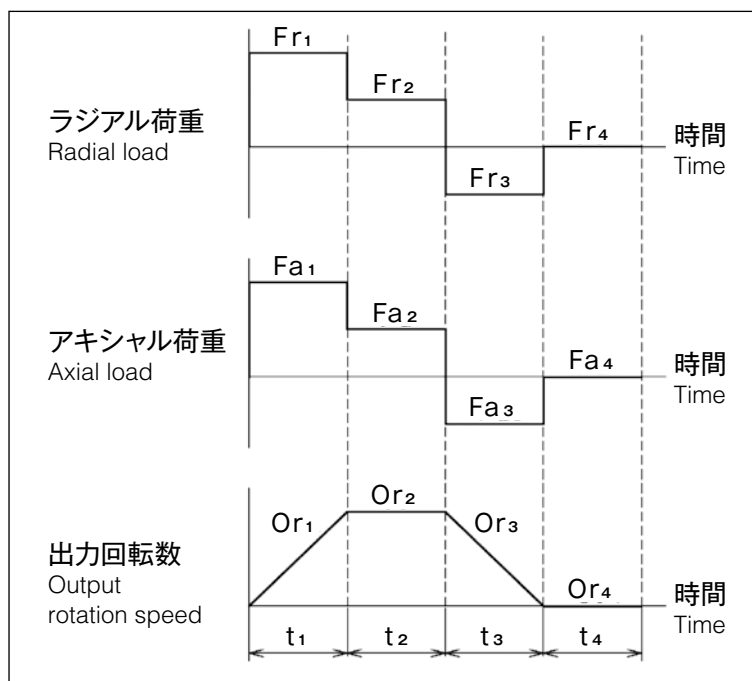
ラジアル荷重
Radial load

$Fr_1$

$Fr_2$

$Fr_3$

$Fr_4$

時間
Time

アキシャル荷重
Axial load

$Fa_1$

$Fa_2$

$Fa_3$

$Fa_4$

時間
Time

出力回転数
Output rotation speed

$Or_1$

$Or_2$

$Or_3$

$Or_4$

時間
Time

$t_1$ $t_2$ $t_3$ $t_4$